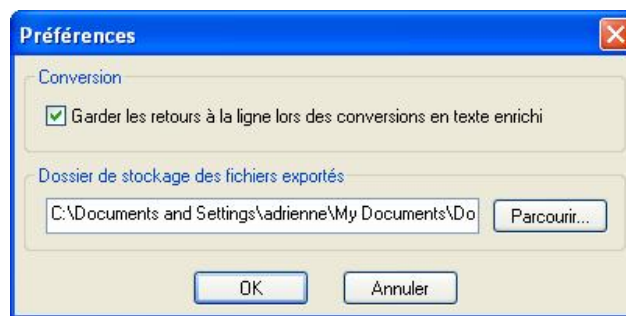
Préférences

Conversion

Garder les retours à la ligne lors des conversions en texte enrichi

Dossier de stockage des fichiers exportés

C:\Documents and Settings\adrienne\My Documents\Do

Parcourir...

OK

Annuler